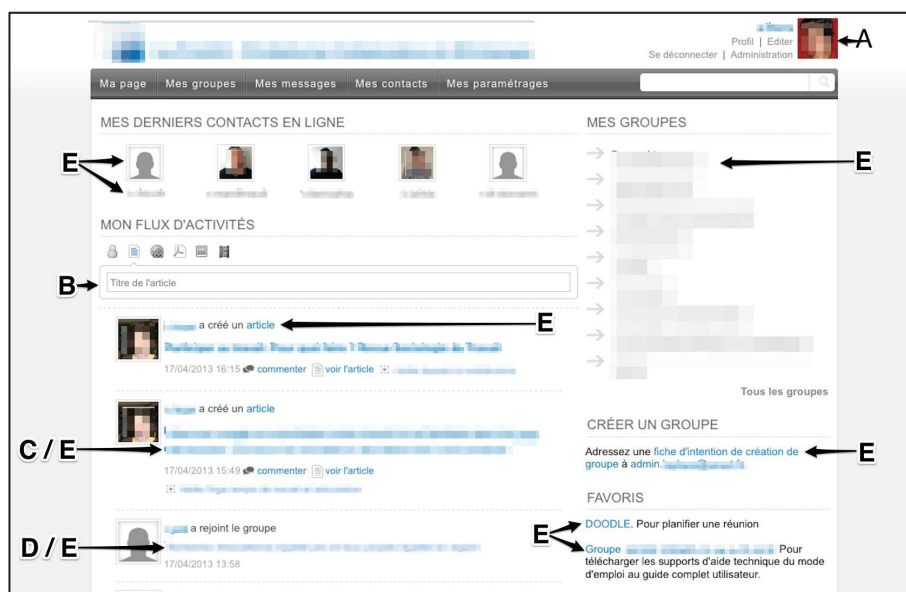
Profil | Editer
Se déconnecter | Administration

A

Ma page | Mes groupes | Mes messages | Mes contacts | Mes paramétrages

MES DERNIERS CONTACTS EN LIGNE

E

MON FLUX D'ACTIVITÉS

B

Titre de l'article

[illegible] a créé un article

E

17/04/2013 16:15 commenter voir l'article

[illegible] a créé un article

C / E

17/04/2013 15:49 commenter voir l'article

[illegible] a rejoint le groupe

D / E

17/04/2013 13:58

MES GROUPES

E

Tous les groupes

CRÉER UN GROUPE

Adressez une fiche d'intention de création de groupe à admin.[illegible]

E

FAVORIS

E

DOODLE. Pour planifier une réunion

Groupe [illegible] Pour télécharger les supports d'aide technique du mode d'emploi au guide complet utilisateur.